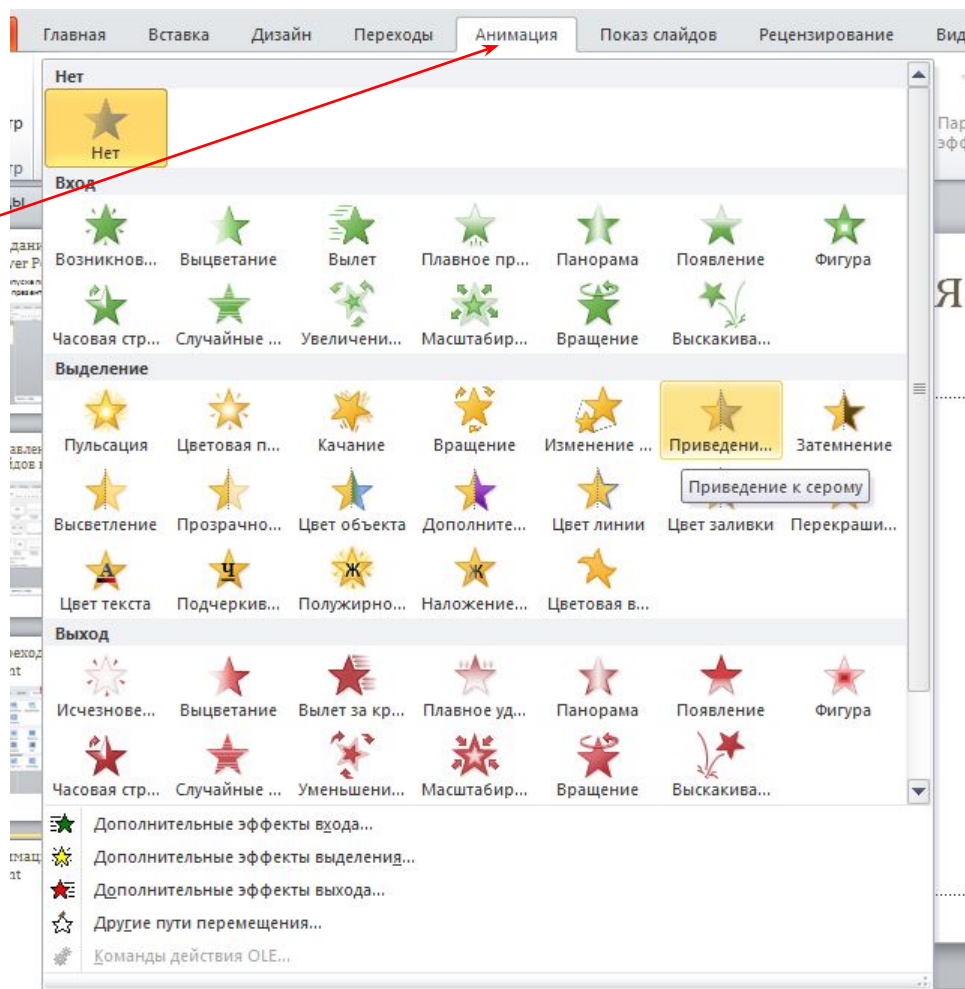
Главная Вставка Дизайн Переходы Анимация Показ слайдов Рецензирование Вид

Нет

Нет

Вход

Возникнов... Выцветание Вылет Плавное пр... Панорама Появление Фигура

Часовая стр... Случайные ... Увеличени... Масштабир... Вращение Выскакива...

Выделение

Пульсация Цветовая п... Качание Вращение Изменение ... Приведени... Затемнение

Приведение к серому

Высветление Прозрачно... Цвет объекта Дополните... Цвет линии Цвет заливки Перекраши...

Цвет текста Подчеркив... Полужирно... Наложение... Цветовая в...

Выход

Исчезнове... Выцветание Вылет за кр... Плавное уд... Панорама Появление Фигура

Часовая стр... Случайные ... Уменьшени... Масштабир... Вращение Выскакива...

Дополнительные эффекты входа...

Дополнительные эффекты выделения...

Дополнительные эффекты выхода...

Другие пути перемещения...

Команды действия OLE...